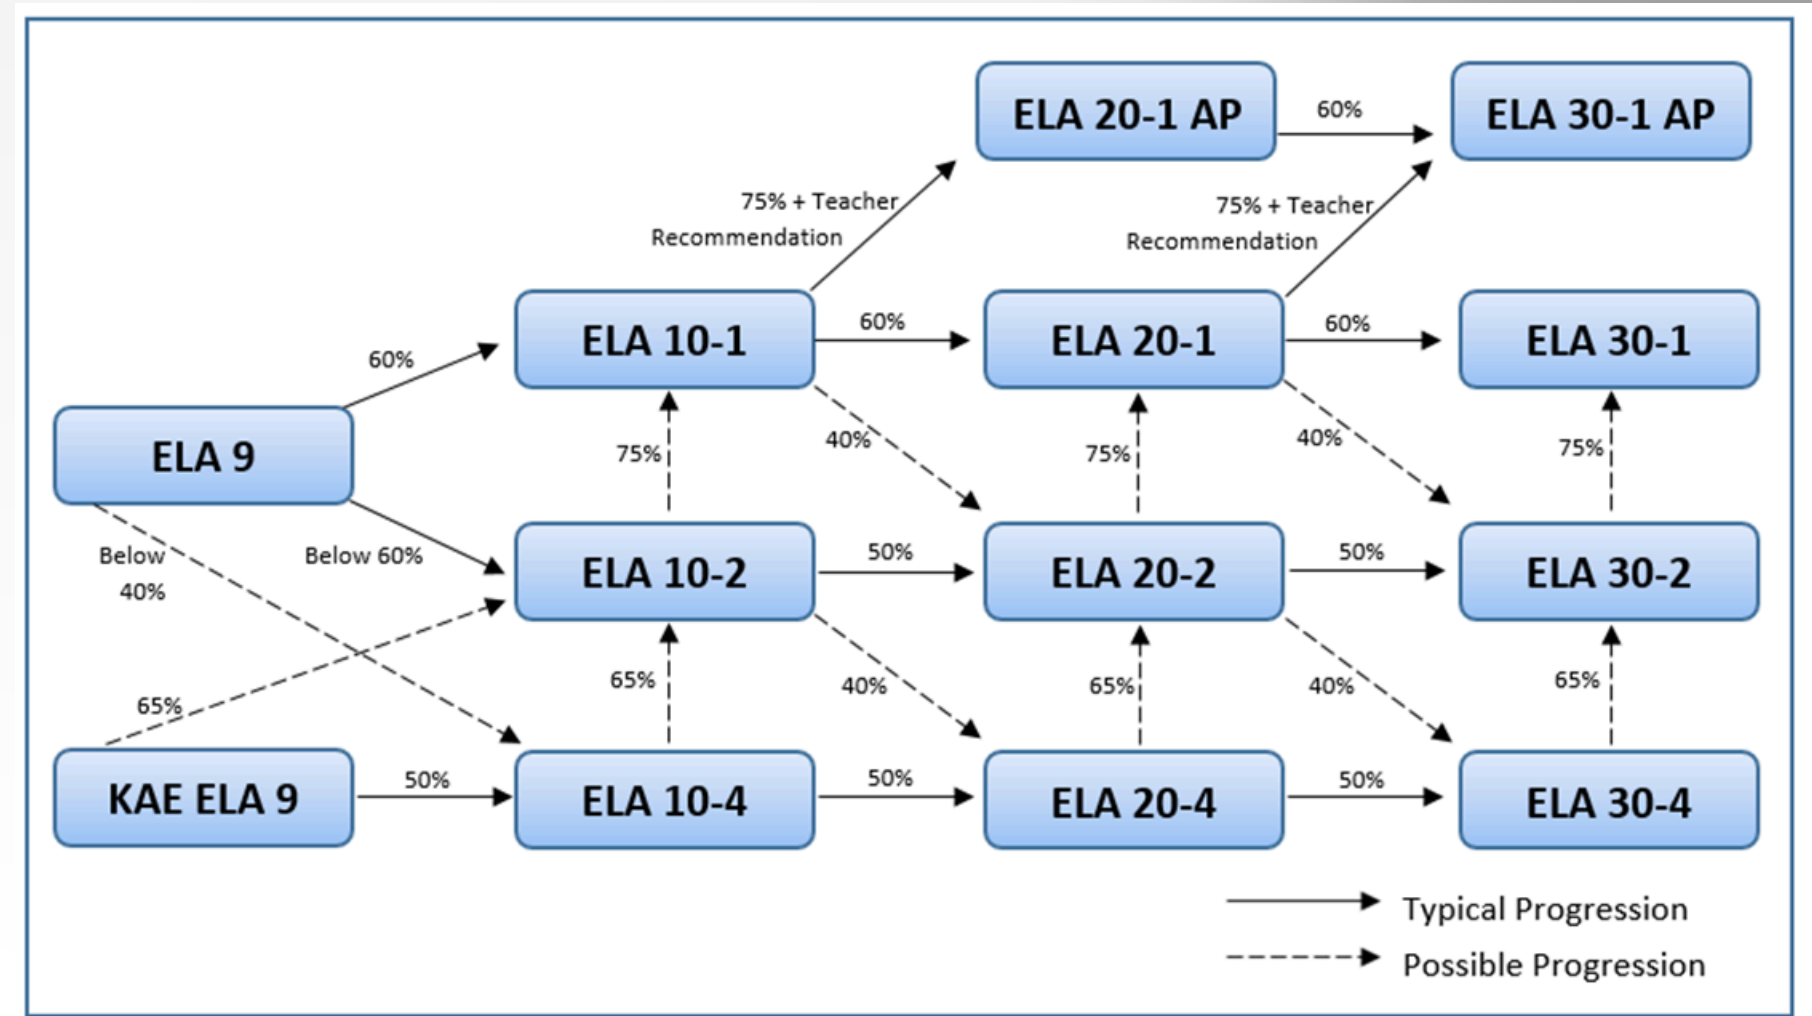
ELA 20-1 AP

60%

ELA 30-1 AP

75% + Teacher Recommendation

75% + Teacher Recommendation

60%

ELA 10-1

60%

ELA 20-1

60%

ELA 30-1

ELA 9

75%

40%

75%

40%

75%

Below 40%

Below 60%

ELA 10-2

50%

ELA 20-2

50%

ELA 30-2

65%

65%

40%

65%

40%

65%

KAE ELA 9

50%

ELA 10-4

50%

ELA 20-4

50%

ELA 30-4

Typical Progression

Possible Progression